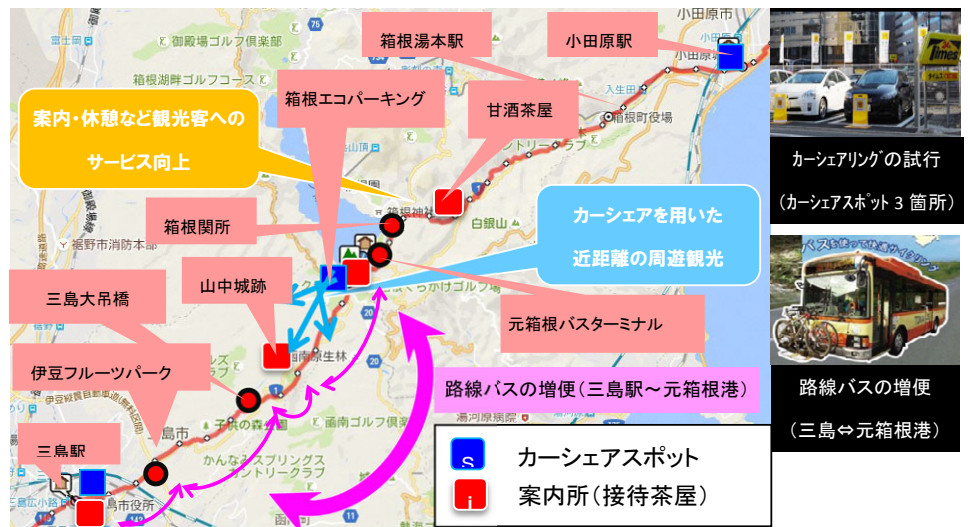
箱根湯本駅

小田原駅

小田原市

富士園

御殿場ゴルフ倶楽部

箱根湖畔ゴルフコース

箱根エコパーキング

甘酒茶屋

入生田

箱根町役場

案内・休憩など観光客へのサービス向上

ントリークラブ

箱根関所

白銀山

裾野市消防本部

カーシェアを用いた近距離の周遊観光

山中城跡

三島大吊橋

元箱根バスターミナル

伊豆フルーツパーク

路線バスの増便（三島駅～元箱根港）

三島市

三島駅

かんなみスプリングスカントリークラブ

函南ゴルフ倶楽部

三島市役所

カーシェアスポット

案内所（接待茶屋）

カーシェアリングの試行（カーシェアスポット３箇所）

Times

路線バスの増便（三島⇔元箱根港）